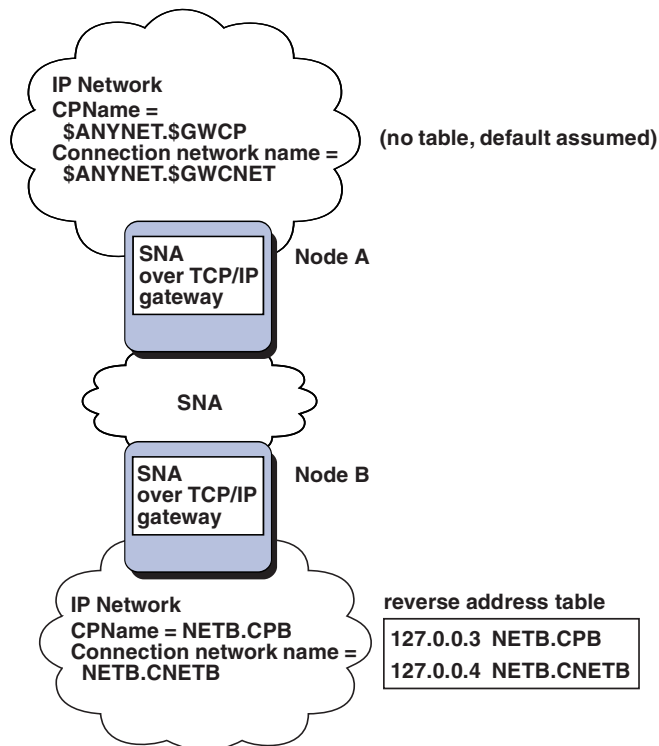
IP Network
CPName = \$ANYNET.\$GWCP
Connection network name = \$ANYNET.\$GWCNET

(no table, default assumed)

SNA over TCP/IP gateway

Node A

SNA

SNA over TCP/IP gateway

Node B

IP Network
CPName = NETB.CPB
Connection network name = NETB.CNETB

reverse address table

| 127.0.0.3 NETB.CPB |
|---|
| 127.0.0.4 NETB.CNETB |